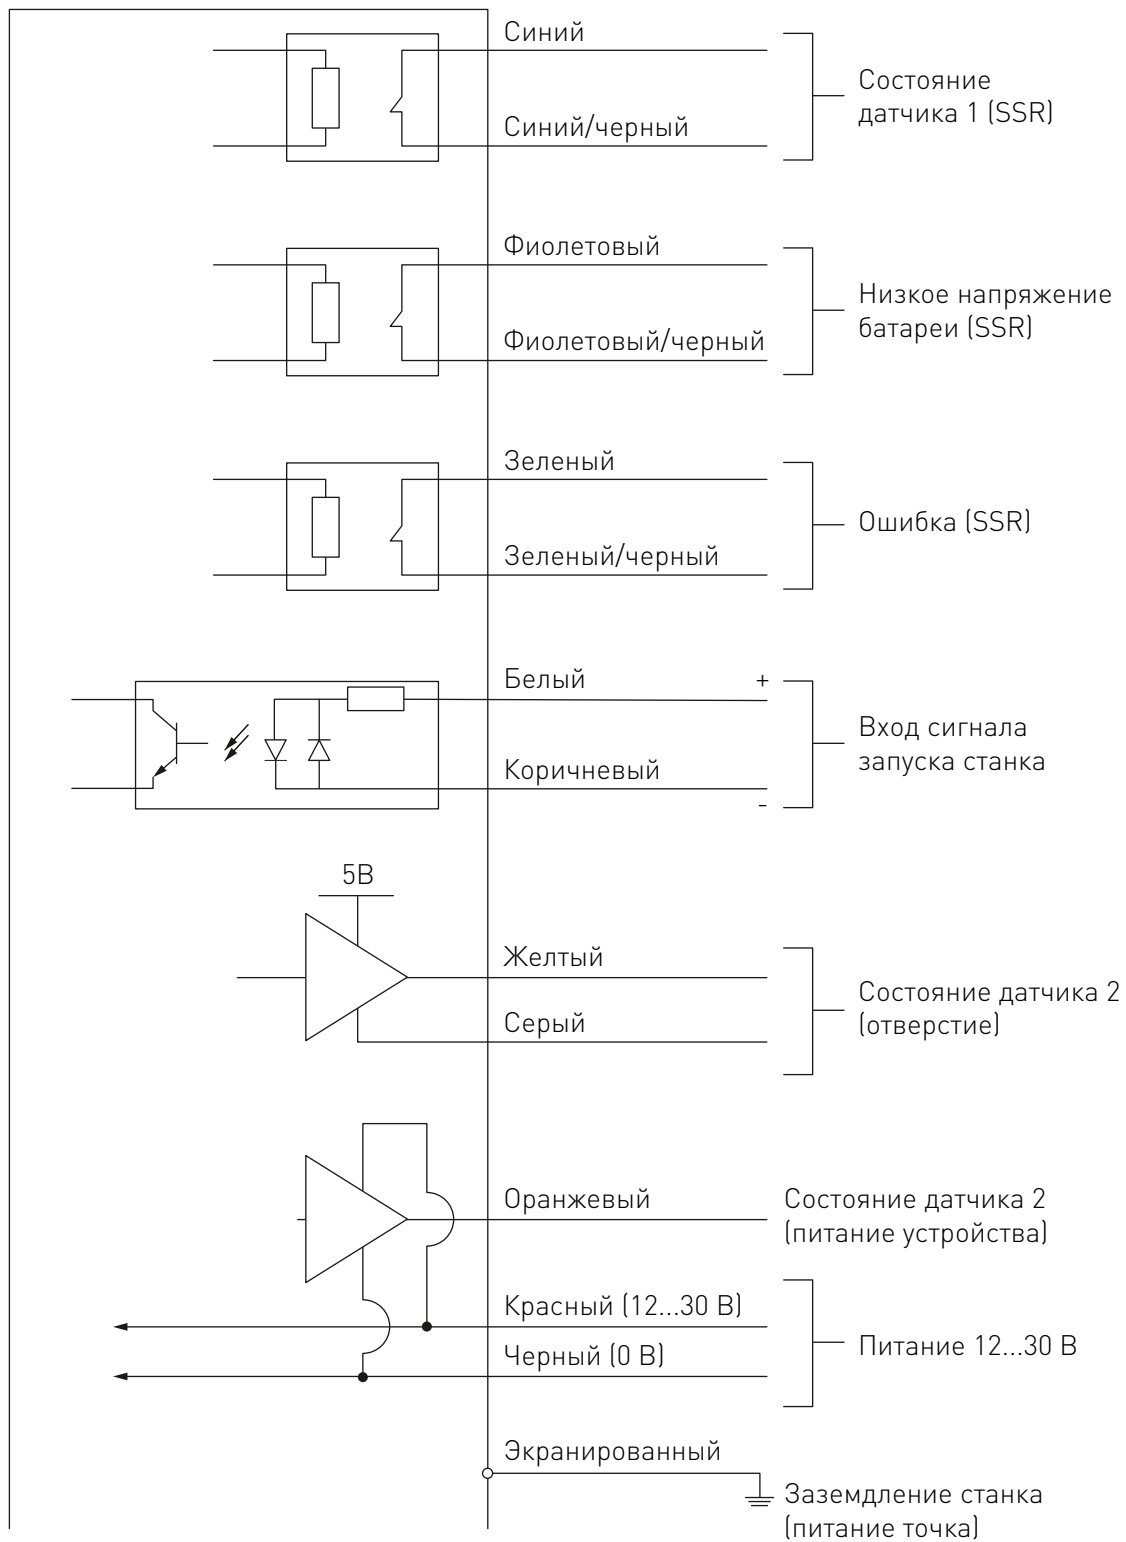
Синий

Синий/черный

Состояние датчика 1 (SSR)

Фиолетовый

Фиолетовый/черный

Низкое напряжение батареи (SSR)

Зеленый

Зеленый/черный

Ошибка (SSR)

Белый

+

Коричневый

-

Вход сигнала запуска станка

5В

Желтый

Серый

Состояние датчика 2 (отверстие)

Оранжевый

Состояние датчика 2 (питание устройства)

Красный (12...30 В)

Черный (0 В)

Питание 12...30 В

Экранированный

Заземление станка (питание точка)